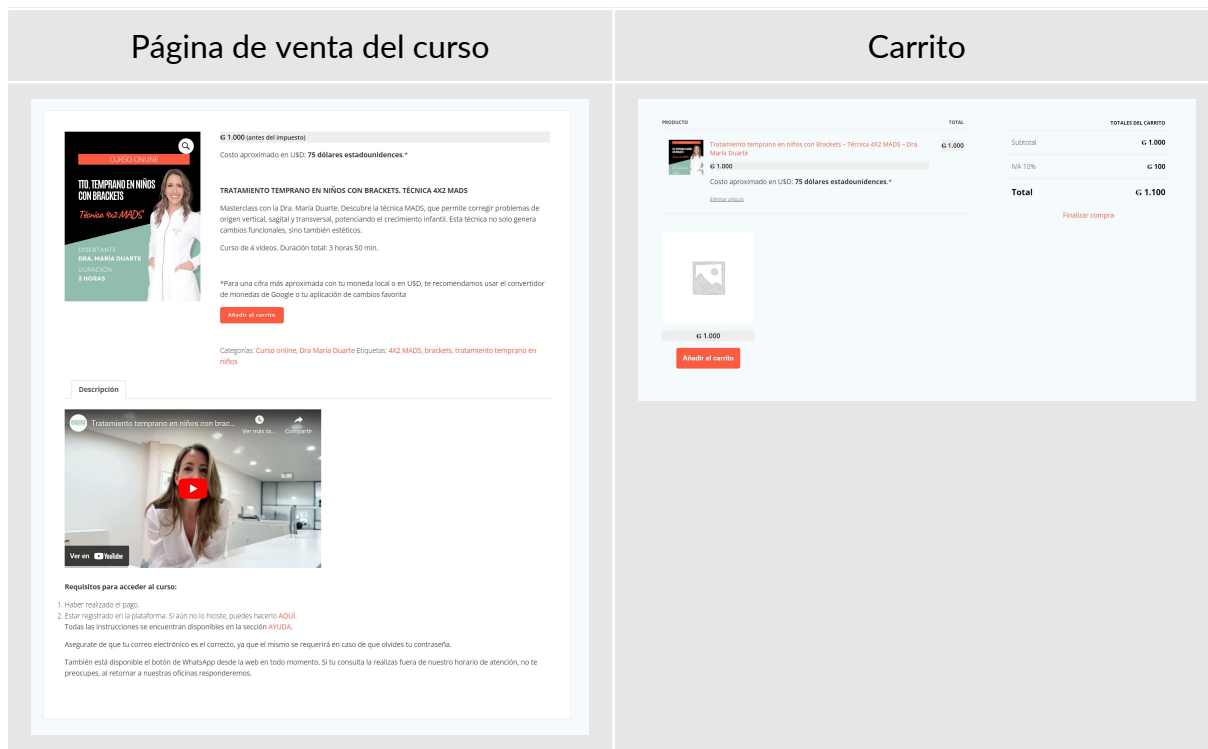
| Página de venta del curso | Carrito |
|---|---|

CURSO ONLINE

TTO. TEMPRANO EN NIÑOS CON BRACKETS

Técnica 4x2 MADS

DISERTANTE
DRA. MARÍA DUARTE
DURACIÓN
3 HORAS

₲ 1.000 (antes del impuesto)

Costo aproximado en U$D: **75 dólares estadounidences**.*

**TRATAMIENTO TEMPRANO EN NIÑOS CON BRACKETS. TÉCNICA 4X2 MADS**

Masterclass con la Dra. María Duarte. Descubre la técnica MADS, que permite corregir problemas de origen vertical, sagital y transversal, potenciando el crecimiento infantil. Esta técnica no solo genera cambios funcionales, sino también estéticos.

Curso de 4 videos. Duración total: 3 horas 50 min.

*Para una cifra más aproximada con tu moneda local o en U$D, te recomendamos usar el convertidor de monedas de Google o tu aplicación de cambios favorita

Añadir al carrito

Categorías: Curso online, Dra Maria Duarte Etiquetas: 4X2 MADS, brackets, tratamiento temprano en niños

Descripción

Tratamiento temprano en niños con brac...
Ver más ta... Compartir
Ver en YouTube

**Requisitos para acceder al curso:**

1. Haber realizado el pago.
2. Estar registrado en la plataforma. Si aún no lo hiciste, puedes hacerlo AQUÍ.
Todas las instrucciones se encuentran disponibles en la sección AYUDA.

Asegurate de que tu correo electrónico es el correcto, ya que el mismo se requerirá en caso de que olvides tu contraseña.

También está disponible el botón de WhatsApp desde la web en todo momento. Si tu consulta la realizas fuera de nuestro horario de atención, no te preocupes, al retornar a nuestras oficinas responderemos.

PRODUCTO | TOTAL

Tratamiento temprano en niños con Brackets – Técnica 4X2 MADS – Dra. María Duarte
₲ 1.000
Costo aproximado en U$D: **75 dólares estadounidences**.*
Eliminar artículo
₲ 1.000

TOTALES DEL CARRITO

| Subtotal | ₲ 1.000 |
|---|---|
| IVA 10% | ₲ 100 |
| **Total** | **₲ 1.100** |

Finalizar compra

₲ 1.000
Añadir al carrito